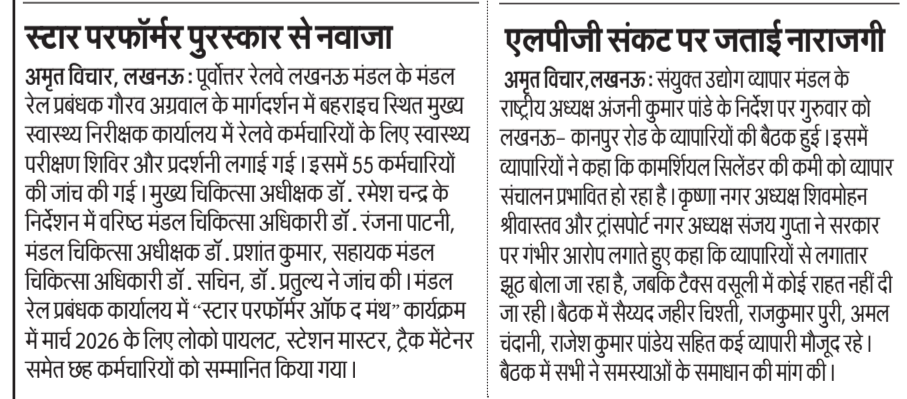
स्टार परफॉर्मर पुरस्कार से नवाजा

अमृत विचार, लखनऊ : पूर्वोत्तर रेलवे लखनऊ मंडल के मंडल रेल प्रबंधक गौरव अग्रवाल के मार्गदर्शन में बहराइच स्थित मुख्य स्वास्थ्य निरीक्षक कार्यालय में रेलवे कर्मचारियों के लिए स्वास्थ्य परीक्षण शिविर और प्रदर्शनी लगाई गई। इसमें 55 कर्मचारियों की जांच की गई। मुख्य चिकित्सा अधीक्षक डॉ. रमेश चन्द्र के निर्देशन में वरिष्ठ मंडल चिकित्सा अधिकारी डॉ. रंजना पाटनी, मंडल चिकित्सा अधीक्षक डॉ. प्रशांत कुमार, सहायक मंडल चिकित्सा अधिकारी डॉ. सचिन, डॉ. प्रतुल्य ने जांच की। मंडल रेल प्रबंधक कार्यालय में "स्टार परफॉर्मर ऑफ द मंथ" कार्यक्रम में मार्च 2026 के लिए लोको पायलट, स्टेशन मास्टर, ट्रैक मेंटेनर समेत छह कर्मचारियों को सम्मानित किया गया।

एलपीजी संकट पर जताई नाराजगी

अमृत विचार, लखनऊ : संयुक्त उद्योग व्यापार मंडल के राष्ट्रीय अध्यक्ष अंजनी कुमार पांडे के निर्देश पर गुरुवार को लखनऊ- कानपुर रोड के व्यापारियों की बैठक हुई। इसमें व्यापारियों ने कहा कि कामर्शियल सिलेंडर की कमी को व्यापार संचालन प्रभावित हो रहा है। कृष्णा नगर अध्यक्ष शिवमोहन श्रीवास्तव और ट्रांसपोर्ट नगर अध्यक्ष संजय गुप्ता ने सरकार पर गंभीर आरोप लगाते हुए कहा कि व्यापारियों से लगातार झूठ बोला जा रहा है, जबकि टैक्स वसूली में कोई राहत नहीं दी जा रही। बैठक में सैय्यद जहीर चिश्ती, राजकुमार पुरी, अमल चंदानी, राजेश कुमार पांडेय सहित कई व्यापारी मौजूद रहे। बैठक में सभी ने समस्याओं के समाधान की मांग की।